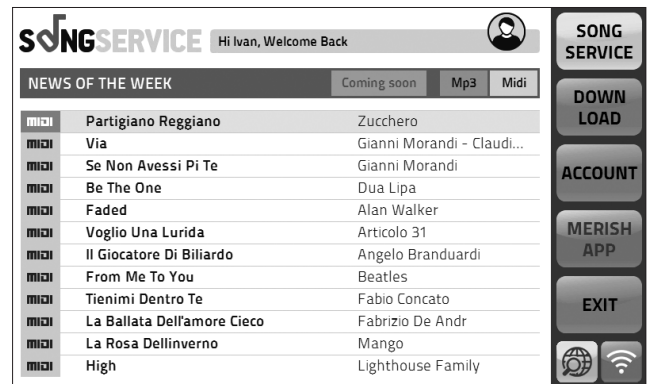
SONGSERVICE Hi Ivan, Welcome Back

NEWS OF THE WEEK Coming soon Mp3 Midi

| | | |
|---|---|---|
| MIDI | Partigiano Reggiano | Zucchero |
| MIDI | Via | Gianni Morandi - Claudi... |
| MIDI | Se Non Avessi Pi Te | Gianni Morandi |
| MIDI | Be The One | Dua Lipa |
| MIDI | Faded | Alan Walker |
| MIDI | Voglio Una Lurida | Articolo 31 |
| MIDI | Il Giocatore Di Biliardo | Angelo Branduardi |
| MIDI | From Me To You | Beatles |
| MIDI | Tienimi Dentro Te | Fabio Concato |
| MIDI | La Ballata Dell'amore Cieco | Fabrizio De Andr |
| MIDI | La Rosa Dellinverno | Mango |
| MIDI | High | Lighthouse Family |

SONG SERVICE
DOWN LOAD
ACCOUNT
MERISH APP
EXIT